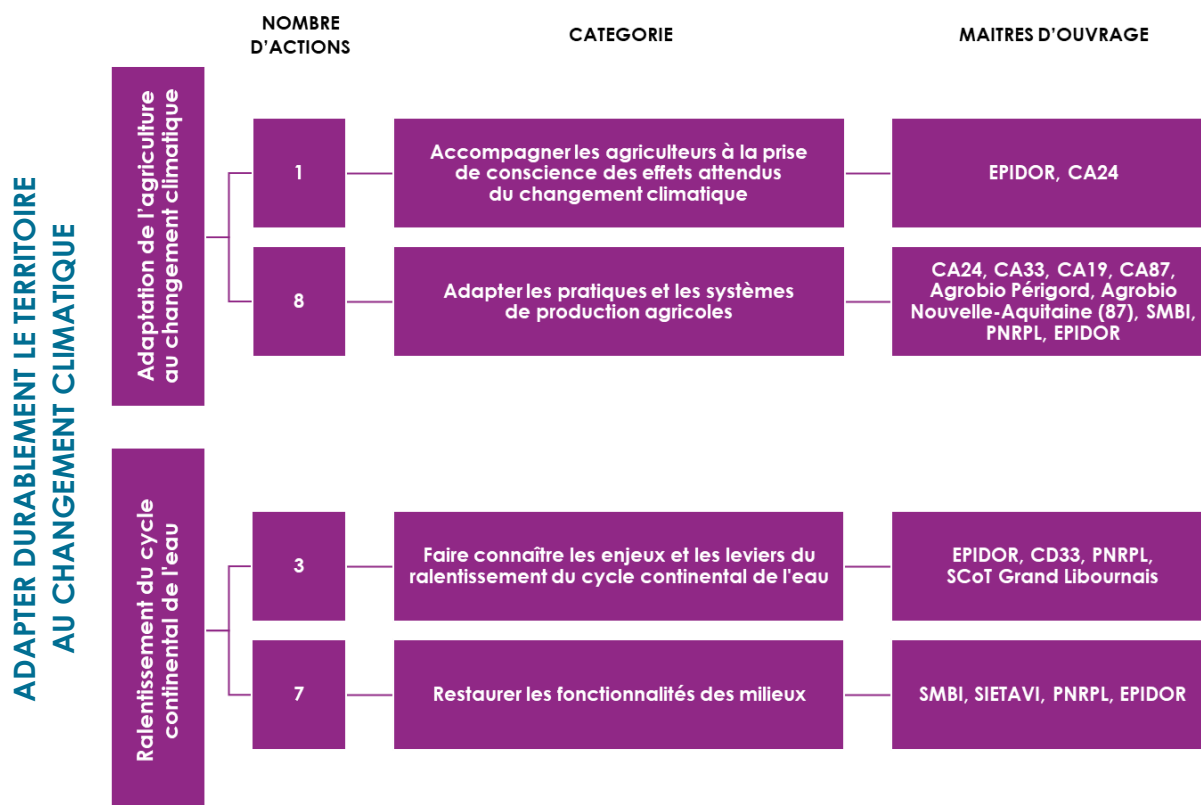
ADAPTER DURABLEMENT LE TERRITOIRE AU CHANGEMENT CLIMATIQUE

NOMBRE D'ACTIONS

CATEGORIE

MAITRES D'OUVRAGE

Adaptation de l'agriculture au changement climatique

1

Accompagner les agriculteurs à la prise de conscience des effets attendus du changement climatique

EPIDOR, CA24

8

Adapter les pratiques et les systèmes de production agricoles

CA24, CA33, CA19, CA87, Agrobio Périgord, Agrobio Nouvelle-Aquitaine (87), SMBI, PNRPL, EPIDOR

Ralentissement du cycle continental de l'eau

3

Faire connaître les enjeux et les leviers du ralentissement du cycle continental de l'eau

EPIDOR, CD33, PNRPL, SCoT Grand Libournais

7

Restaurer les fonctionnalités des milieux

SMBI, SIETAVI, PNRPL, EPIDOR